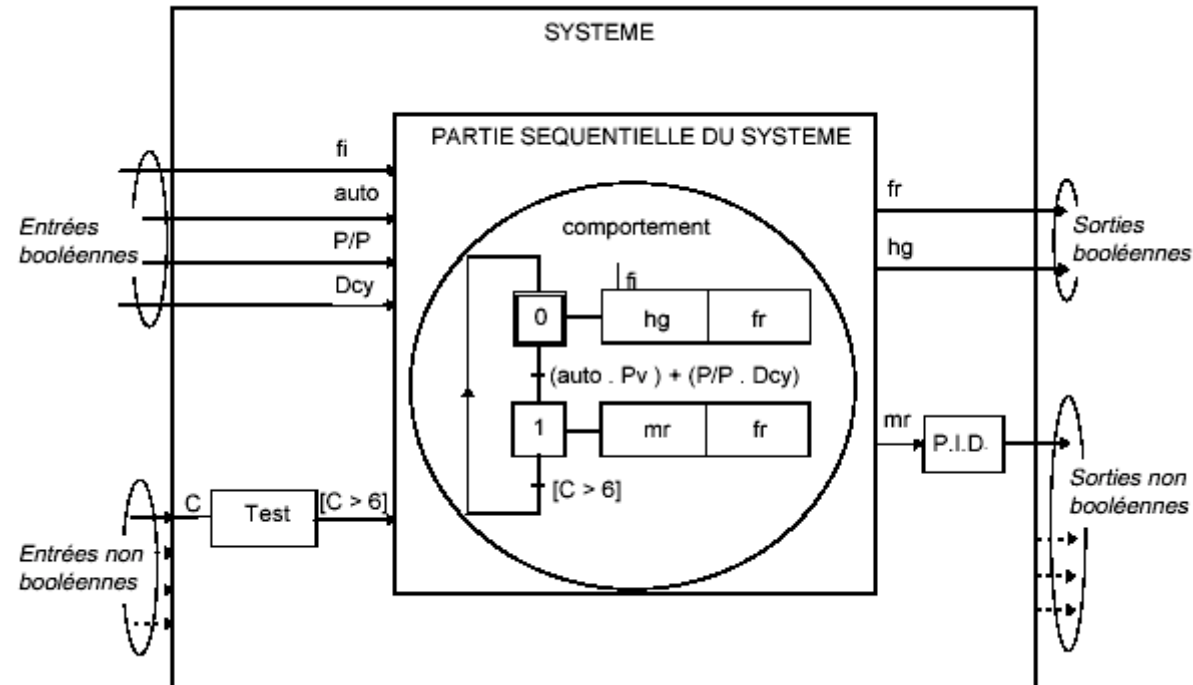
SYSTEME

PARTIE SEQUENTIELLE DU SYSTEME

fi

auto

P/P

Dcy

Entrées booléennes

comportement

fr

hg

Sorties booléennes

fi

0

hg

fr

(auto . Pv ) + (P/P . Dcy)

1

mr

fr

mr

P.I.D.

[C > 6]

C

Test

[C > 6]

Entrées non booléennes

Sorties non booléennes